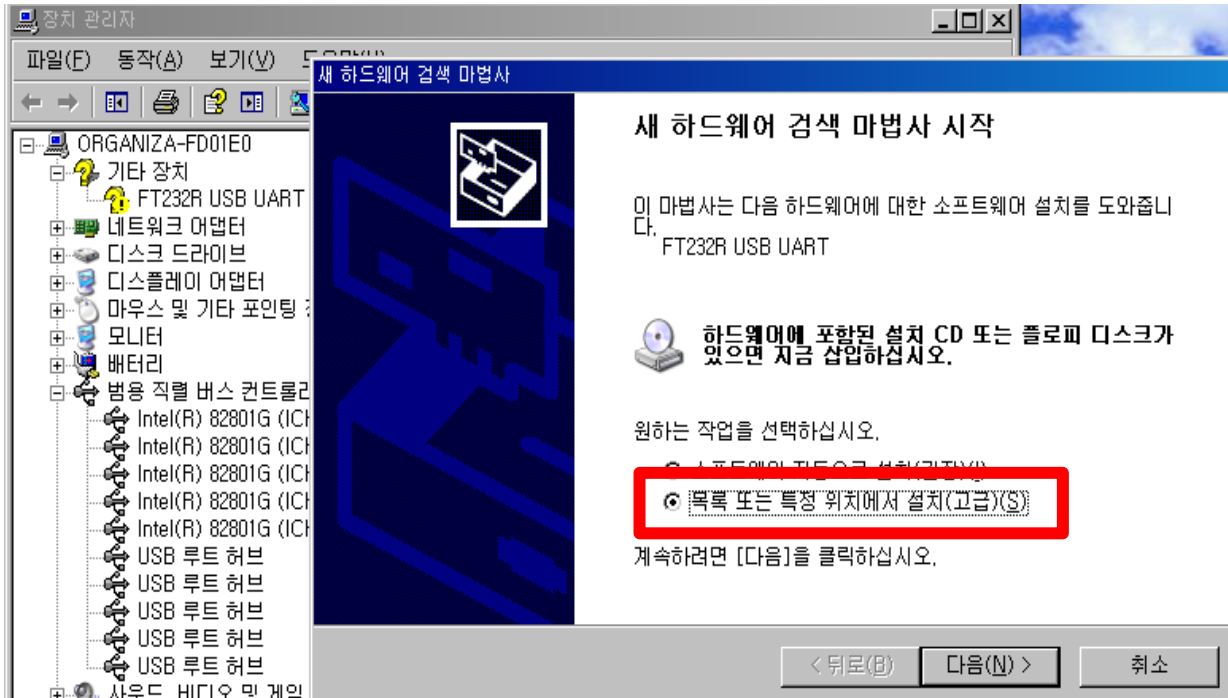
장치 관리자

파일(F) 동작(A) 보기(V) 도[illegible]

ORGANIZA-FD01E0
기타 장치
FT232R USB UART
네트워크 어댑터
디스크 드라이브
디스플레이 어댑터
마우스 및 기타 포인팅 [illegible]
모니터
배터리
범용 직렬 버스 컨트롤러
Intel(R) 82801G (ICH
Intel(R) 82801G (ICH
Intel(R) 82801G (ICH
Intel(R) 82801G (ICH
Intel(R) 82801G (ICH
USB 루트 허브
USB 루트 허브
USB 루트 허브
USB 루트 허브
USB 루트 허브
사운드, 비디오 및 게임 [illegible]

새 하드웨어 검색 마법사

새 하드웨어 검색 마법사 시작

이 마법사는 다음 하드웨어에 대한 소프트웨어 설치를 도와줍니다.
FT232R USB UART

하드웨어에 포함된 설치 CD 또는 플로피 디스크가 있으면 지금 삽입하십시오.

원하는 작업을 선택하십시오.

소프트웨어 자동으로 설치(권장)(I)
목록 또는 특정 위치에서 설치(고급)(S)

계속하려면 [다음]을 클릭하십시오.

< 뒤로(B) 다음(N) > 취소